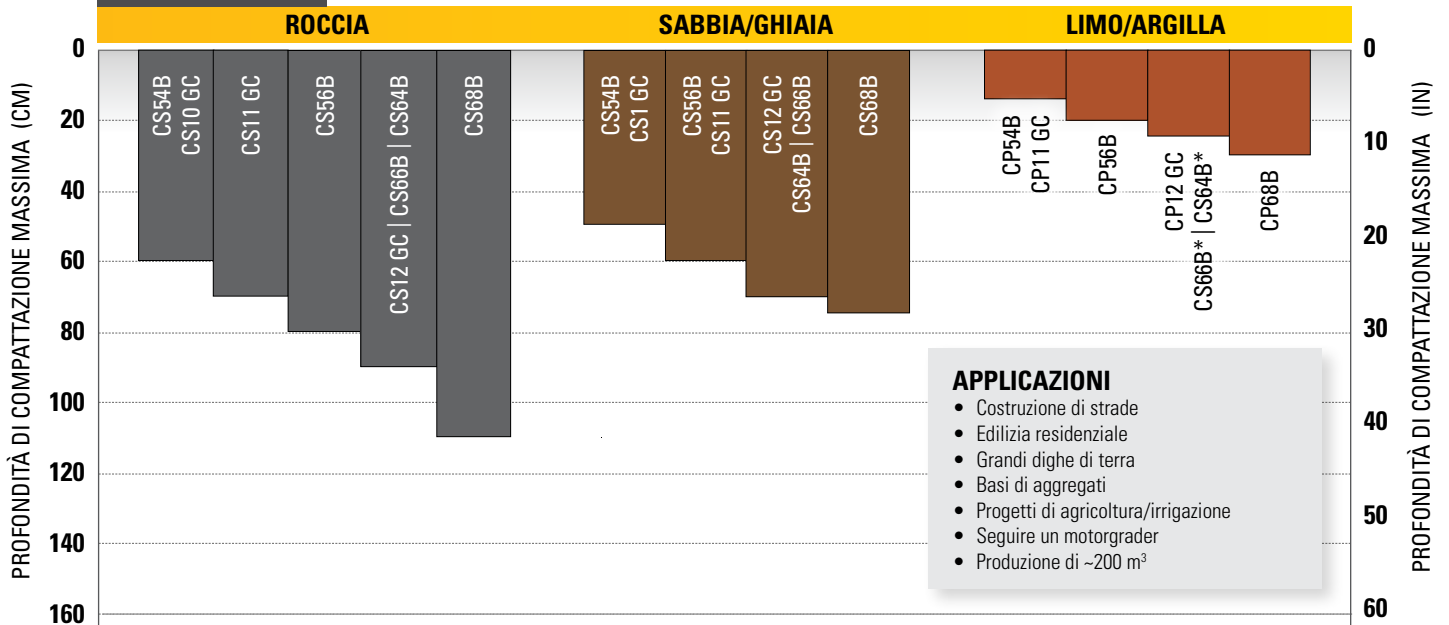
ROCCIA SABBIA/GHIAIA LIMO/ARGILLA

PROFONDITÀ DI COMPATTAZIONE MASSIMA (CM)

0
20
40
60
80
100
120
140
160

CS54B CS10 GC
CS11 GC
CS56B
CS12 GC | CS66B | CS64B
CS68B

CS54B CS1 GC
CS56B CS11 GC
CS12 GC CS64B | CS66B
CS68B

CP54B CP11 GC
CP56B
CP12 GC CS66B* | CS64B*
CP68B

PROFONDITÀ DI COMPATTAZIONE MASSIMA (IN)

0
10
20
30
40
50
60

APPLICAZIONI
• Costruzione di strade
• Edilizia residenziale
• Grandi dighe di terra
• Basi di aggregati
• Progetti di agricoltura/irrigazione
• Seguire un motorgrader
• Produzione di ~200 $m^3$